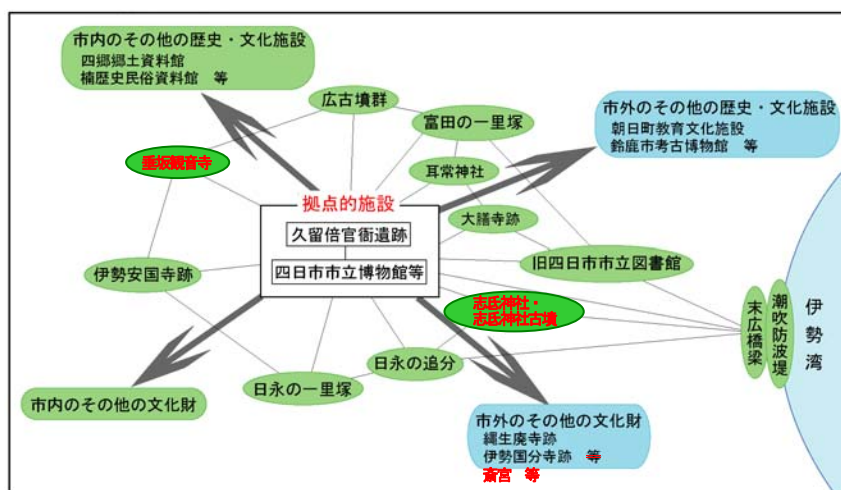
市内のその他の歴史・文化施設
四郷郷土資料館
楠歴史民俗資料館　等

広古墳群

富田の一里塚

市外のその他の歴史・文化施設
朝日町教育文化施設
鈴鹿市考古博物館　等

垂坂観音寺

耳常神社

拠点的施設

久留倍官衙遺跡

四日市市立博物館等

大鐘寺跡

伊勢安国寺跡

旧四日市市立図書館

志氐神社・
志氐神社古墳

末広橋梁

潮吹防波堤

伊勢湾

日永の追分

日永の一里塚

市内のその他の文化財

市外のその他の文化財
縄生廃寺跡
伊勢国分寺跡　等
斎宮　等